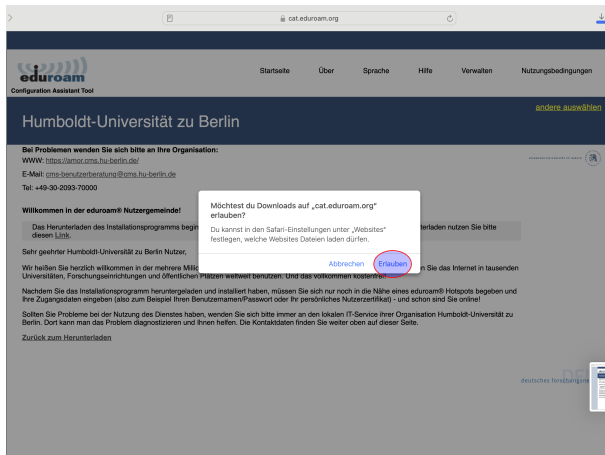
cat.eduroam.org

eduroam
Configuration Assistant Tool

Startseite Über Sprache Hilfe Verwalten Nutzungsbedingungen

andere auswählen

Humboldt-Universität zu Berlin

Bei Problemen wenden Sie sich bitte an Ihre Organisation:
WWW: https://amor.cms.hu-berlin.de/
E-Mail: cms-benutzerberatung@cms.hu-berlin.de
Tel: +49-30-2093-70000

Willkommen in der eduroam® Nutzergemeinde!

Das Herunterladen des Installationsprogramms begin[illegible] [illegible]terladen nutzen Sie bitte diesen Link.

Sehr geehrter Humboldt-Universität zu Berlin Nutzer,

Wir heißen Sie herzlich willkommen in der mehrere Millio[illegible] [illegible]n Sie das Internet in tausenden Universitäten, Forschungseinrichtungen und öffentlichen Plätzen weltweit benutzen. Und das vollkommen kostenfrei!

Nachdem Sie das Installationsprogramm heruntergeladen und installiert haben, müssen Sie sich nur noch in die Nähe eines eduroam® Hotspots begeben und Ihre Zugangsdaten eingeben (also zum Beispiel Ihren Benutzernamen/Passwort oder Ihr persönliches Nutzerzertifikat) - und schon sind Sie online!

Sollten Sie Probleme bei der Nutzung des Dienstes haben, wenden Sie sich bitte immer an den lokalen IT-Service ihrer Organisation Humboldt-Universität zu Berlin. Dort kann man das Problem diagnostizieren und Ihnen helfen. Die Kontaktdaten finden Sie weiter oben auf dieser Seite.

Zurück zum Herunterladen

Möchtest du Downloads auf „cat.eduroam.org" erlauben?
Du kannst in den Safari-Einstellungen unter „Websites" festlegen, welche Websites Dateien laden dürfen.
Abbrechen Erlauben

deutsches forschungsnetz